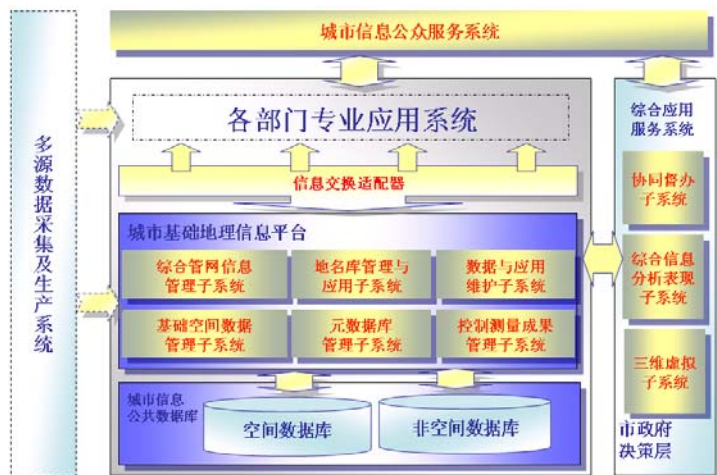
多源数据采集及生产系统

城市信息公众服务系统

各部门专业应用系统

信息交换适配器

城市基础地理信息平台

综合管网信息管理子系统

地名库管理与应用子系统

数据与应用维护子系统

基础空间数据管理子系统

元数据库管理子系统

控制测量成果管理子系统

城市信息公共数据库

空间数据库

非空间数据库

综合应用服务系统

协同督办子系统

综合信息分析表现子系统

三维虚拟子系统

市政府决策层